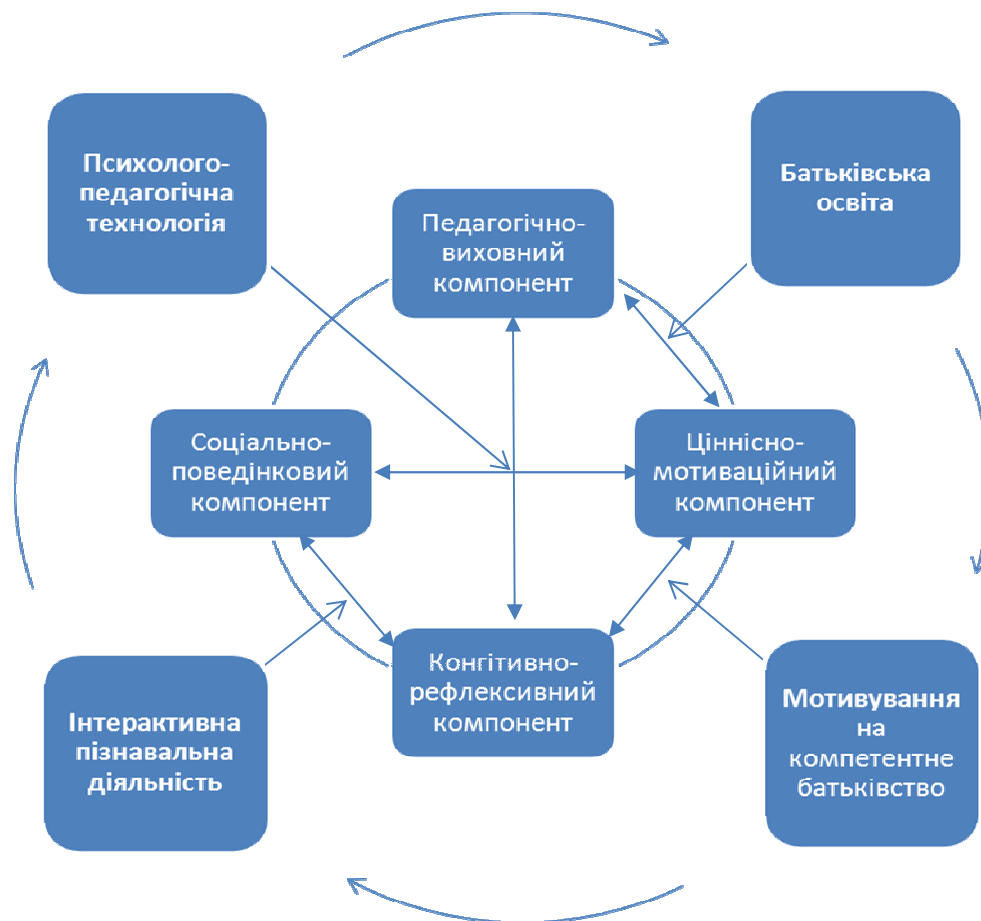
Психолого-педагогічна технологія

Батьківська освіта

Педагогічно-виховний компонент

Соціально-поведінковий компонент

Ціннісно-мотиваційний компонент

Конгітивно-рефлексивний компонент

Інтерактивна пізнавальна діяльність

Мотивування на компетентне батьківство